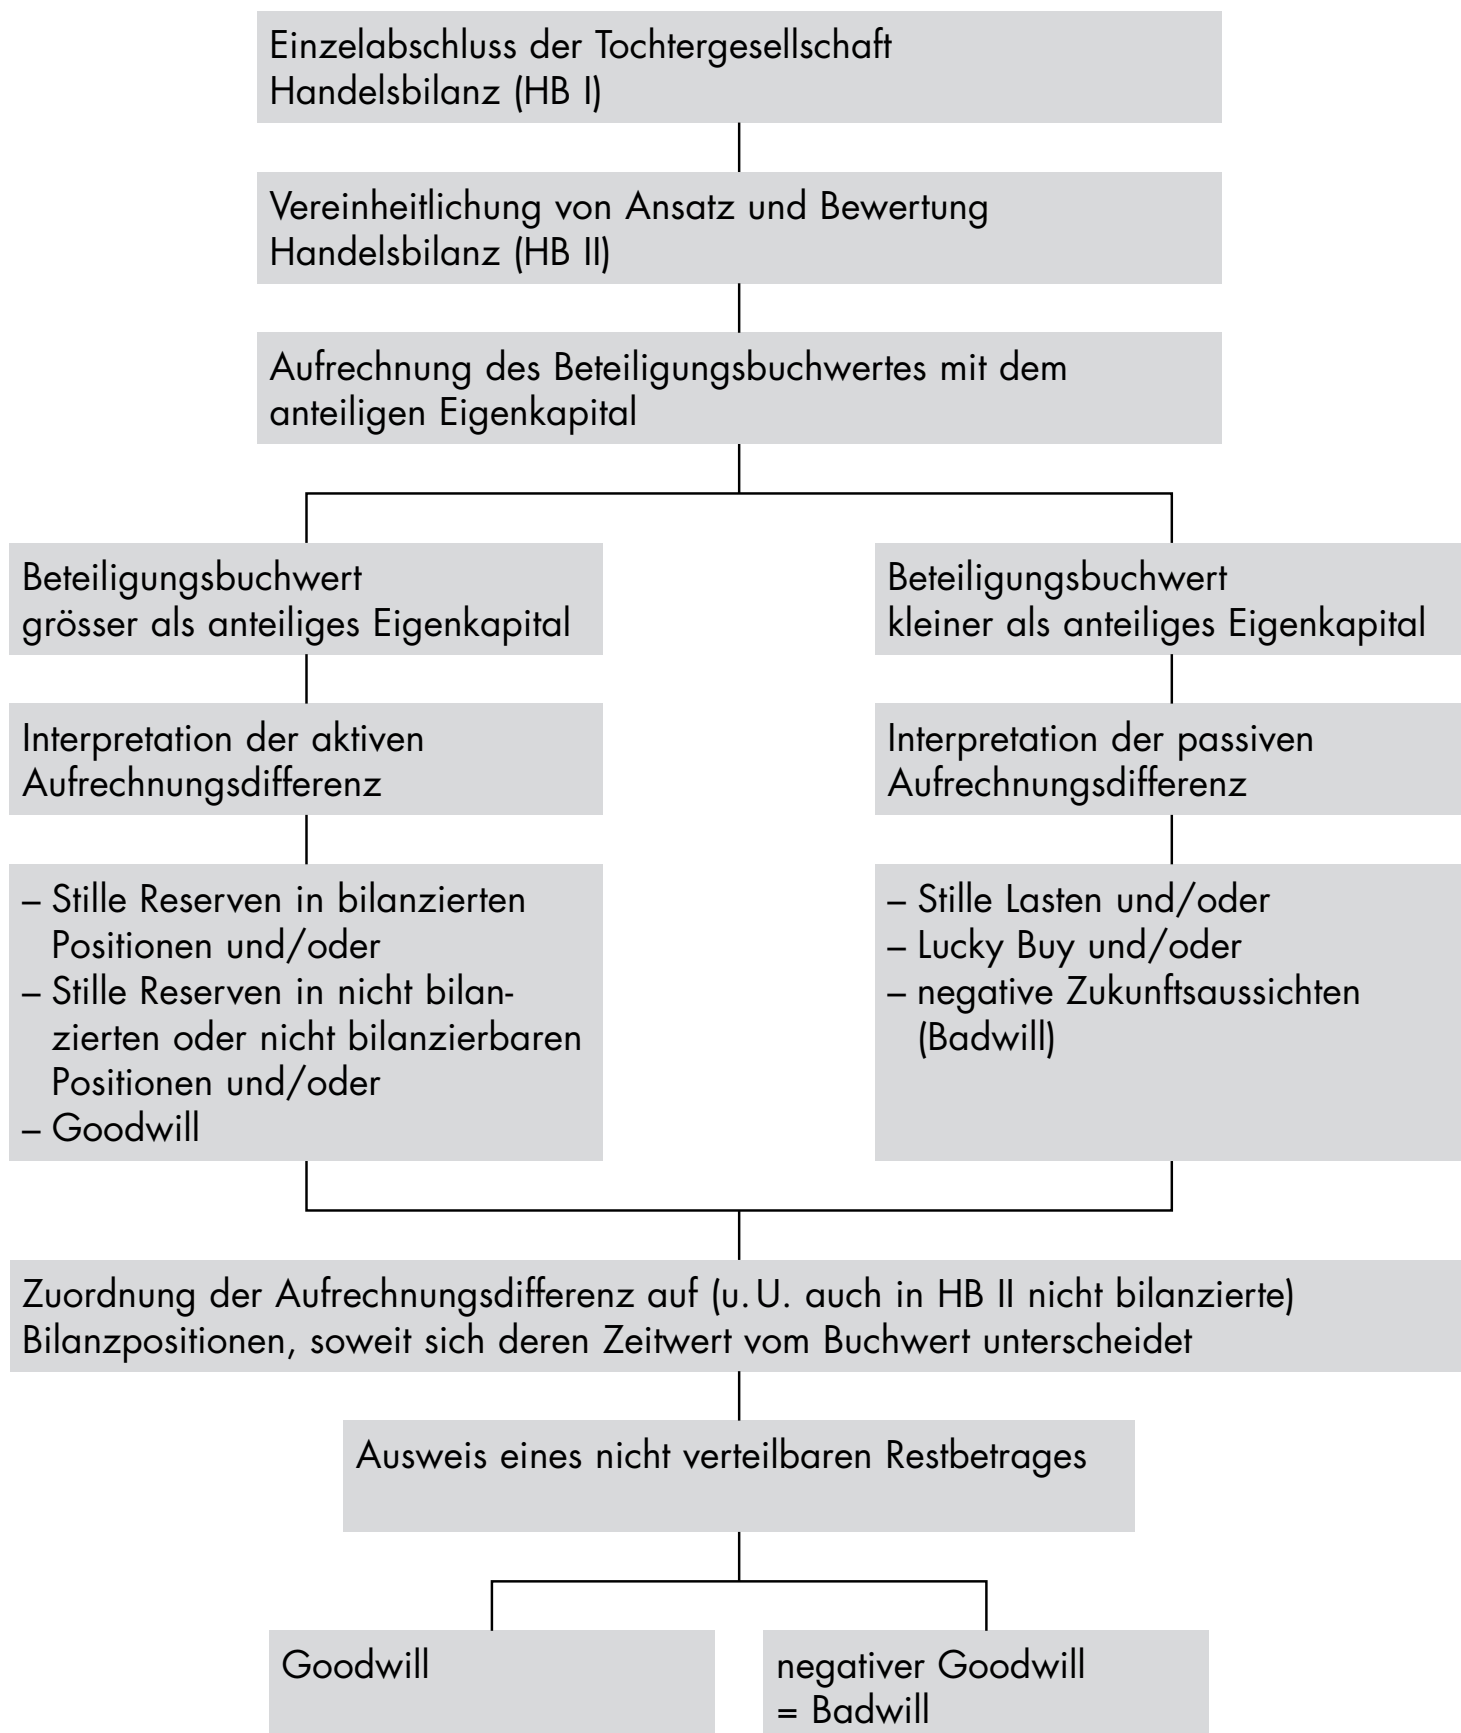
Einzelabschluss der Tochtergesellschaft
Handelsbilanz (HB I)

Vereinheitlichung von Ansatz und Bewertung
Handelsbilanz (HB II)

Aufrechnung des Beteiligungsbuchwertes mit dem anteiligen Eigenkapital

Beteiligungsbuchwert
grösser als anteiliges Eigenkapital

Interpretation der aktiven Aufrechnungsdifferenz

– Stille Reserven in bilanzierten Positionen und/oder
– Stille Reserven in nicht bilanzierten oder nicht bilanzierbaren Positionen und/oder
– Goodwill

Beteiligungsbuchwert
kleiner als anteiliges Eigenkapital

Interpretation der passiven Aufrechnungsdifferenz

– Stille Lasten und/oder
– Lucky Buy und/oder
– negative Zukunftsaussichten (Badwill)

Zuordnung der Aufrechnungsdifferenz auf (u. U. auch in HB II nicht bilanzierte) Bilanzpositionen, soweit sich deren Zeitwert vom Buchwert unterscheidet

Ausweis eines nicht verteilbaren Restbetrages

Goodwill

negativer Goodwill
= Badwill